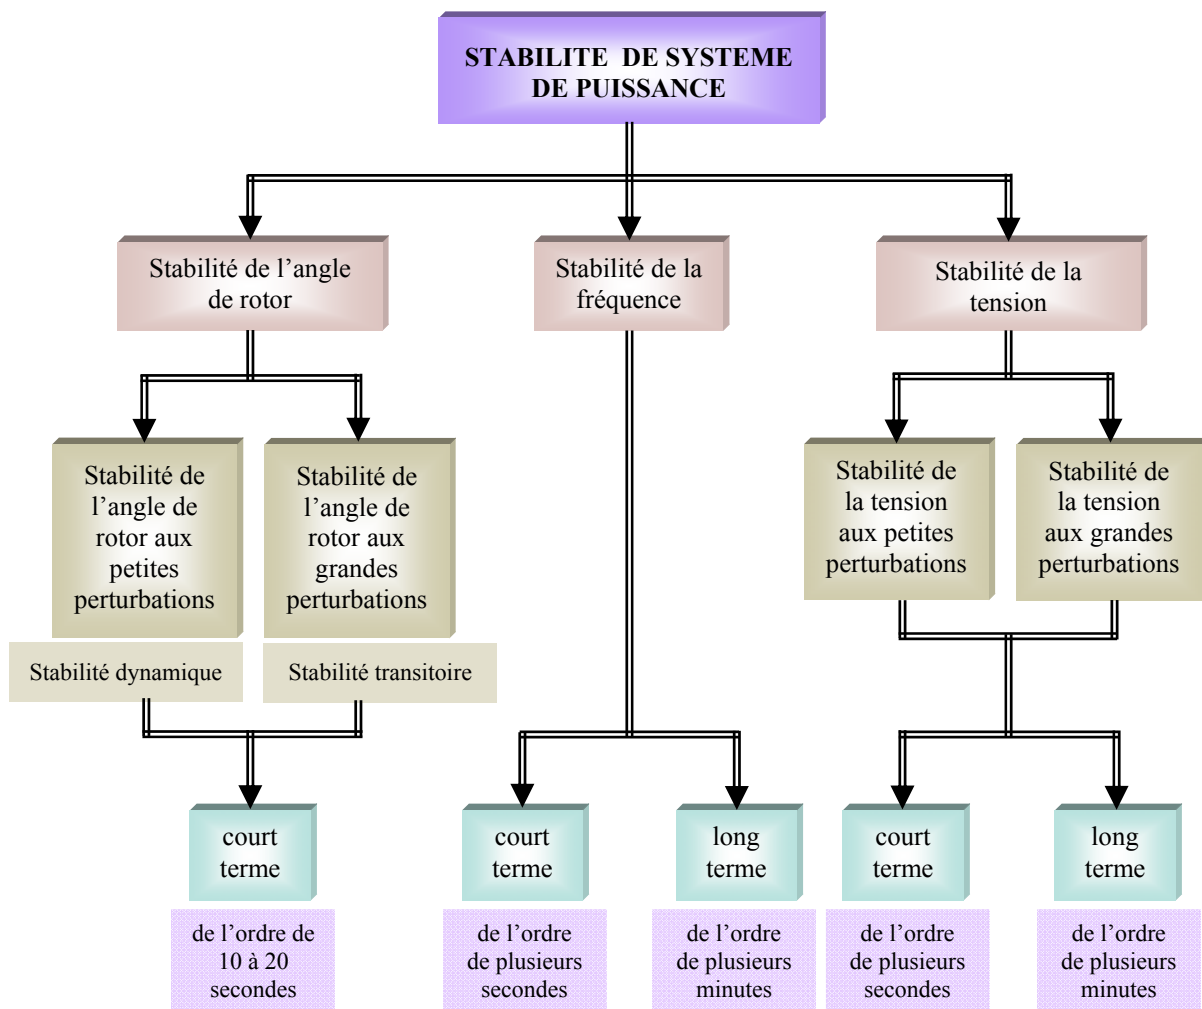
STABILITE DE SYSTEME DE PUISSANCE

Stabilité de l'angle de rotor

Stabilité de la fréquence

Stabilité de la tension

Stabilité de l'angle de rotor aux petites perturbations

Stabilité de l'angle de rotor aux grandes perturbations

Stabilité dynamique

Stabilité transitoire

Stabilité de la tension aux petites perturbations

Stabilité de la tension aux grandes perturbations

court terme

de l'ordre de 10 à 20 secondes

court terme

de l'ordre de plusieurs secondes

long terme

de l'ordre de plusieurs minutes

court terme

de l'ordre de plusieurs secondes

long terme

de l'ordre de plusieurs minutes